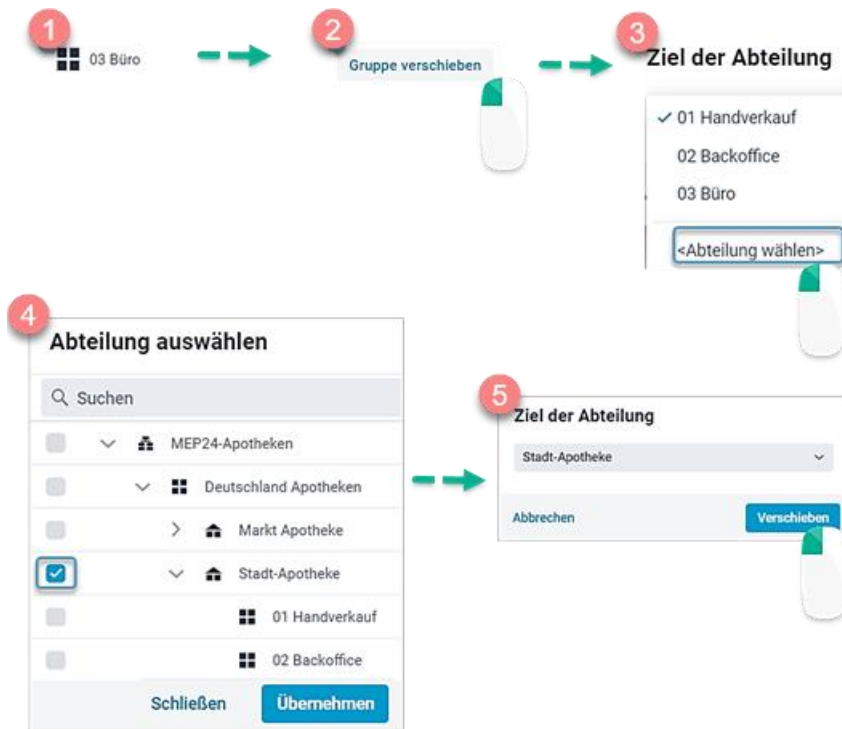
1

03 Büro

2

Gruppe verschieben

3

Ziel der Abteilung

✓ 01 Handverkauf

02 Backoffice

03 Büro

<Abteilung wählen>

4

Abteilung auswählen

Suchen

MEP24-Apotheken

Deutschland Apotheken

Markt Apotheke

Stadt-Apotheke

01 Handverkauf

02 Backoffice

Schließen Übernehmen

5

Ziel der Abteilung

Stadt-Apotheke

Abbrechen Verschieben